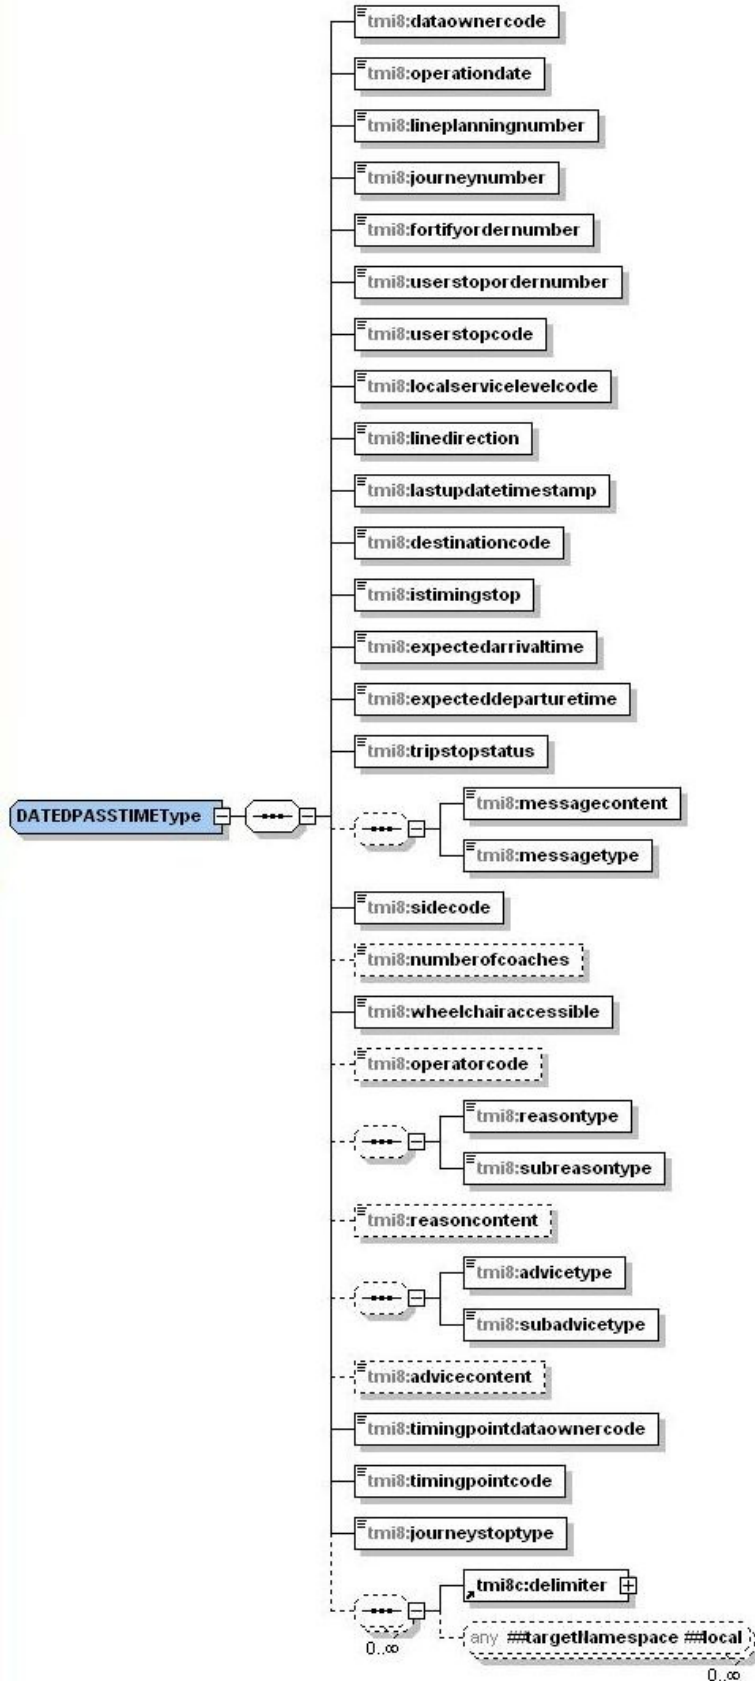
DATEDPASSTIMEType

tmi8:dataownercode
tmi8:operationdate
tmi8:lineplanningnumber
tmi8:journeynumber
tmi8:fortifyordernumber
tmi8:userstopordernumber
tmi8:userstopcode
tmi8:localservicelevelcode
tmi8:linedirection
tmi8:lastupdatetimestamp
tmi8:destinationcode
tmi8:istimingstop
tmi8:expectedarrivaltime
tmi8:expecteddeparturetime
tmi8:tripstopstatus
tmi8:messagecontent
tmi8:messagetype
tmi8:sidecode
tmi8:numberofcoaches
tmi8:wheelchairaccessible
tmi8:operatorcode
tmi8:reasontype
tmi8:subreasontype
tmi8:reasoncontent
tmi8:advicetype
tmi8:subadvicetype
tmi8:advicecontent
tmi8:timingpointdataownercode
tmi8:timingpointcode
tmi8:journeystoptype
tmi8c:delimiter
any ##targetNamespace ##local
0..∞
0..∞